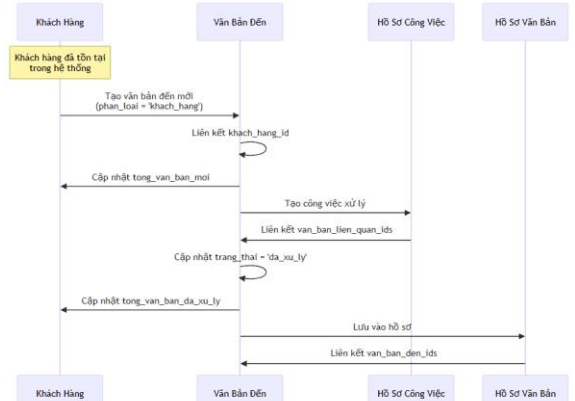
Khách Hàng

Văn Bản Đến

Hồ Sơ Công Việc

Hồ Sơ Văn Bản

Khách hàng đã tồn tại trong hệ thống

Tạo văn bản đến mới (phan_loai = 'khach_hang')

Liên kết khach_hang_id

Cập nhật tong_van_ban_moi

Tạo công việc xử lý

Liên kết van_ban_lien_quan_ids

Cập nhật trang_thai = 'da_xu_ly'

Cập nhật tong_van_ban_da_xu_ly

Lưu vào hồ sơ

Liên kết van_ban_den_ids

Khách Hàng

Văn Bản Đến

Hồ Sơ Công Việc

Hồ Sơ Văn Bản